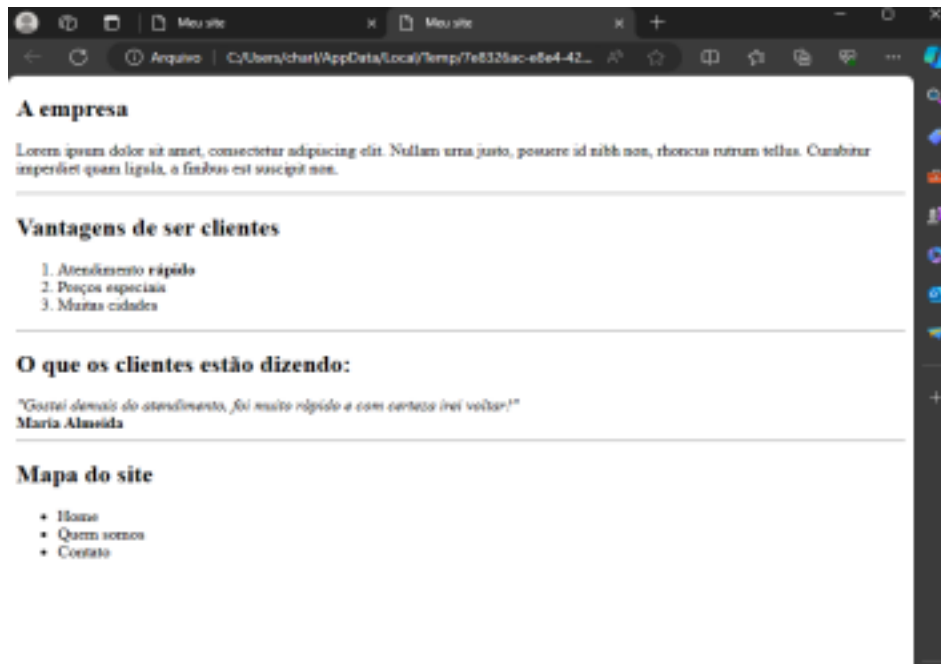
Meu site ×
Meu site ×
+

Arquivo | C:/Users/charl/AppData/Local/Temp/7e8326ac-e8e4-42...

A empresa

Lorem ipsum dolor sit amet, consectetur adipiscing elit. Nullam urna justo, posuere id nibh non, rhoncus rutrum tellus. Curabitur imperdiet quam ligula, a finibus est suscipit non.

Vantagens de ser clientes

1. Atendimento rápido
2. Preços especiais
3. Muitas cidades

O que os clientes estão dizendo:

"Gostei demais do atendimento, foi muito rápido e com certeza irei voltar!"
Maria Almeida

Mapa do site

• Home
• Quem somos
• Contato